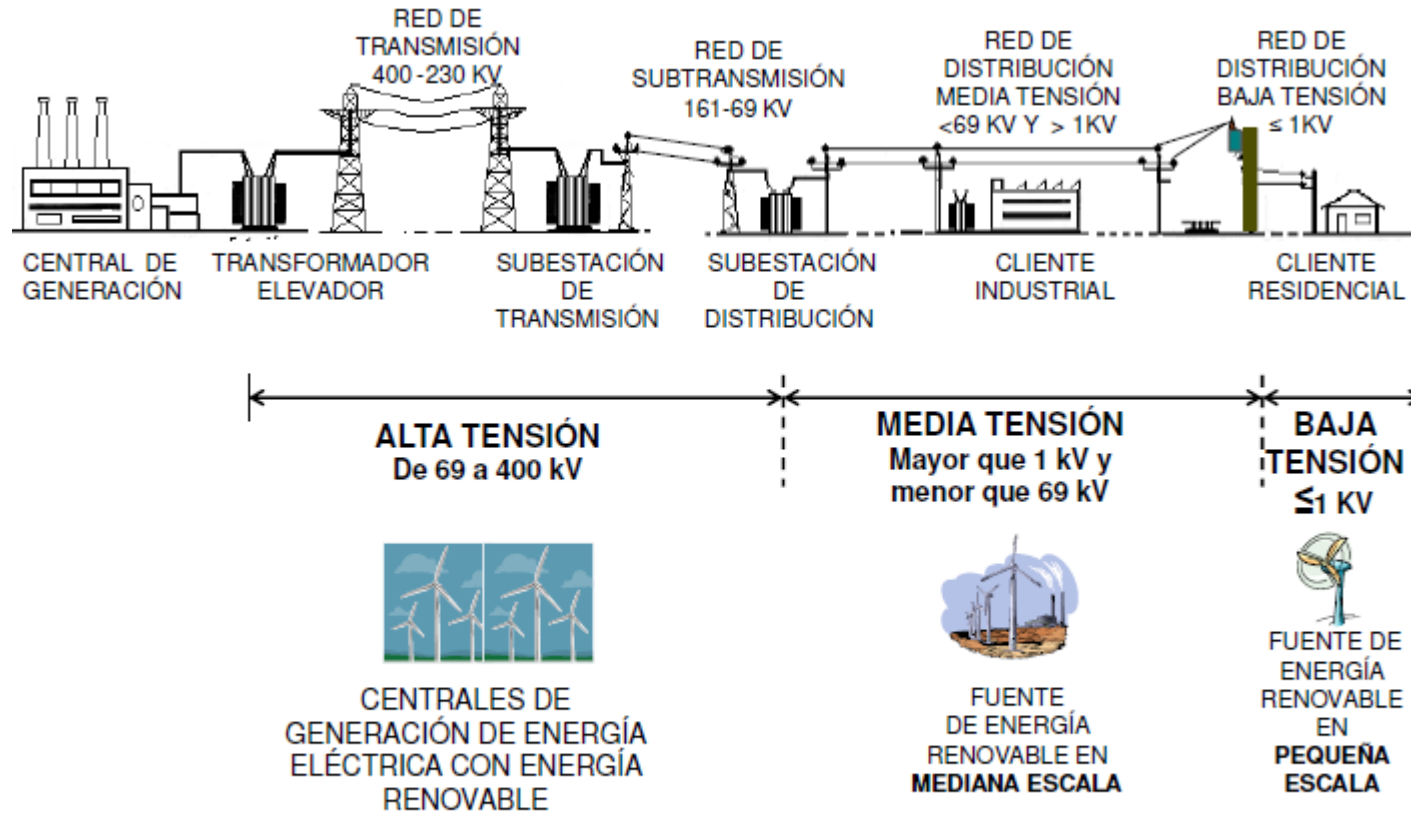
RED DE TRANSMISIÓN 400 -230 KV

RED DE SUBTRANSMISIÓN 161-69 KV

RED DE DISTRIBUCIÓN MEDIA TENSIÓN <69 KV Y > 1KV

RED DE DISTRIBUCIÓN BAJA TENSIÓN ≤ 1KV

CENTRAL DE GENERACIÓN

TRANSFORMADOR ELEVADOR

SUBESTACIÓN DE TRANSMISIÓN

SUBESTACIÓN DE DISTRIBUCIÓN

CLIENTE INDUSTRIAL

CLIENTE RESIDENCIAL

ALTA TENSIÓN
De 69 a 400 kV

MEDIA TENSIÓN
Mayor que 1 kV y menor que 69 kV

BAJA TENSIÓN
≤1 KV

CENTRALES DE GENERACIÓN DE ENERGÍA ELÉCTRICA CON ENERGÍA RENOVABLE

FUENTE DE ENERGÍA RENOVABLE EN **MEDIANA ESCALA**

FUENTE DE ENERGÍA RENOVABLE EN **PEQUEÑA ESCALA**